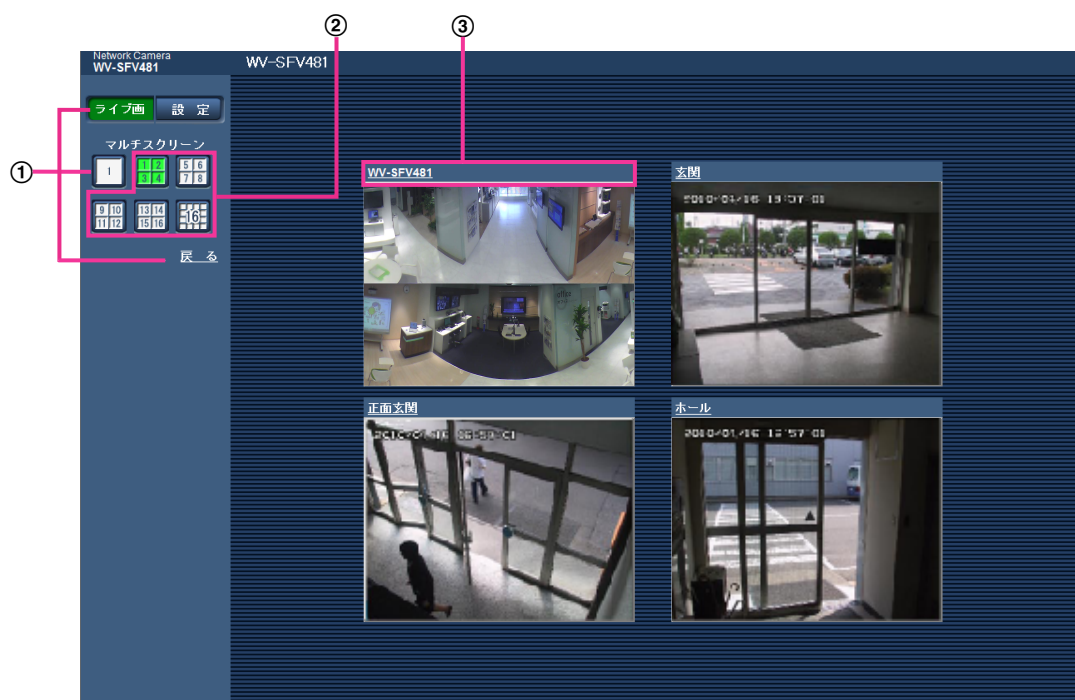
②
③
Network Camera
WV-SFV481
WV-SFV481
ライブ画
設定
マルチスクリーン
①
1
1 2 3 4
5 6 7 8
9 10 11 12
13 14 15 16
16
戻る
WV-SFV481
玄関
2010/01/16 13:57:01
正面玄関
2010/01/16 13:57:01
ホール
2010/01/16 13:57:01